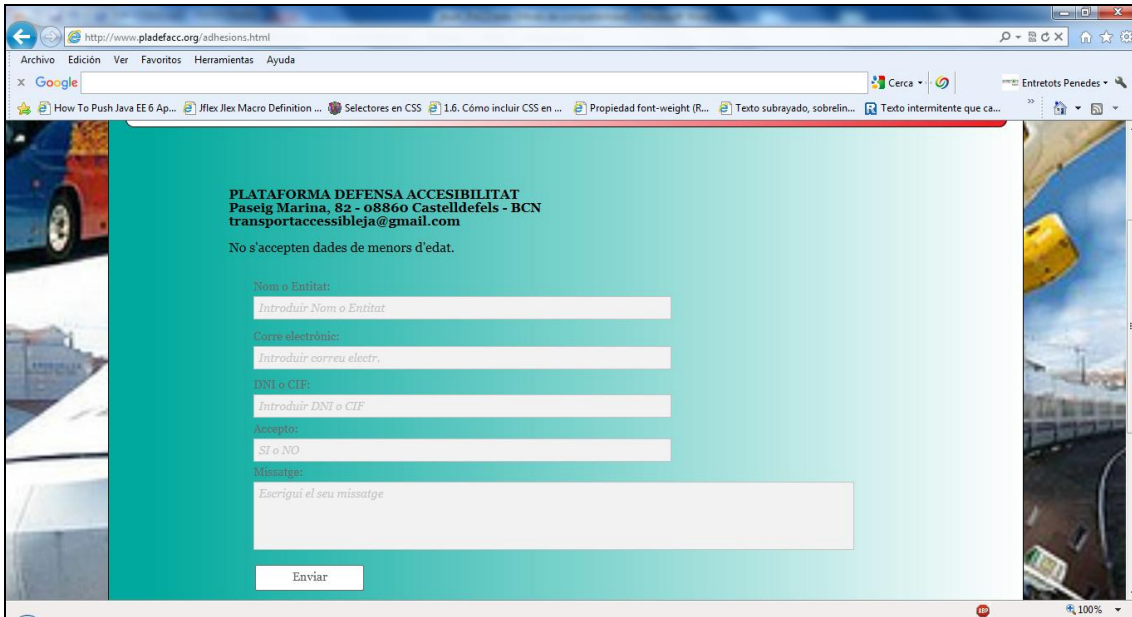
http://www.pladefacc.org/adhesions.html

Archivo Edición Ver Favoritos Herramientas Ayuda

Google

Cerca

Entretots Penedes

How To Push Java EE 6 Ap... Jflex Jlex Macro Definition ... Selectores en CSS 1.6. Cómo incluir CSS en ... Propiedad font-weight (R... Texto subrayado, sobrelin... Texto intermitente que ca...

PLATAFORMA DEFENSA ACCESIBILITAT
Paseig Marina, 82 - 08860 Castelldefels - BCN
transportaccessibleja@gmail.com

No s'accepten dades de menors d'edat.

Nom o Entitat:
Introduir Nom o Entitat

Corre electrònic:
Introduir correu electr.

DNI o CIF:
Introduir DNI o CIF

Accepto:
SI o NO

Missatge:
Escrigui el seu missatge

Enviar

100%